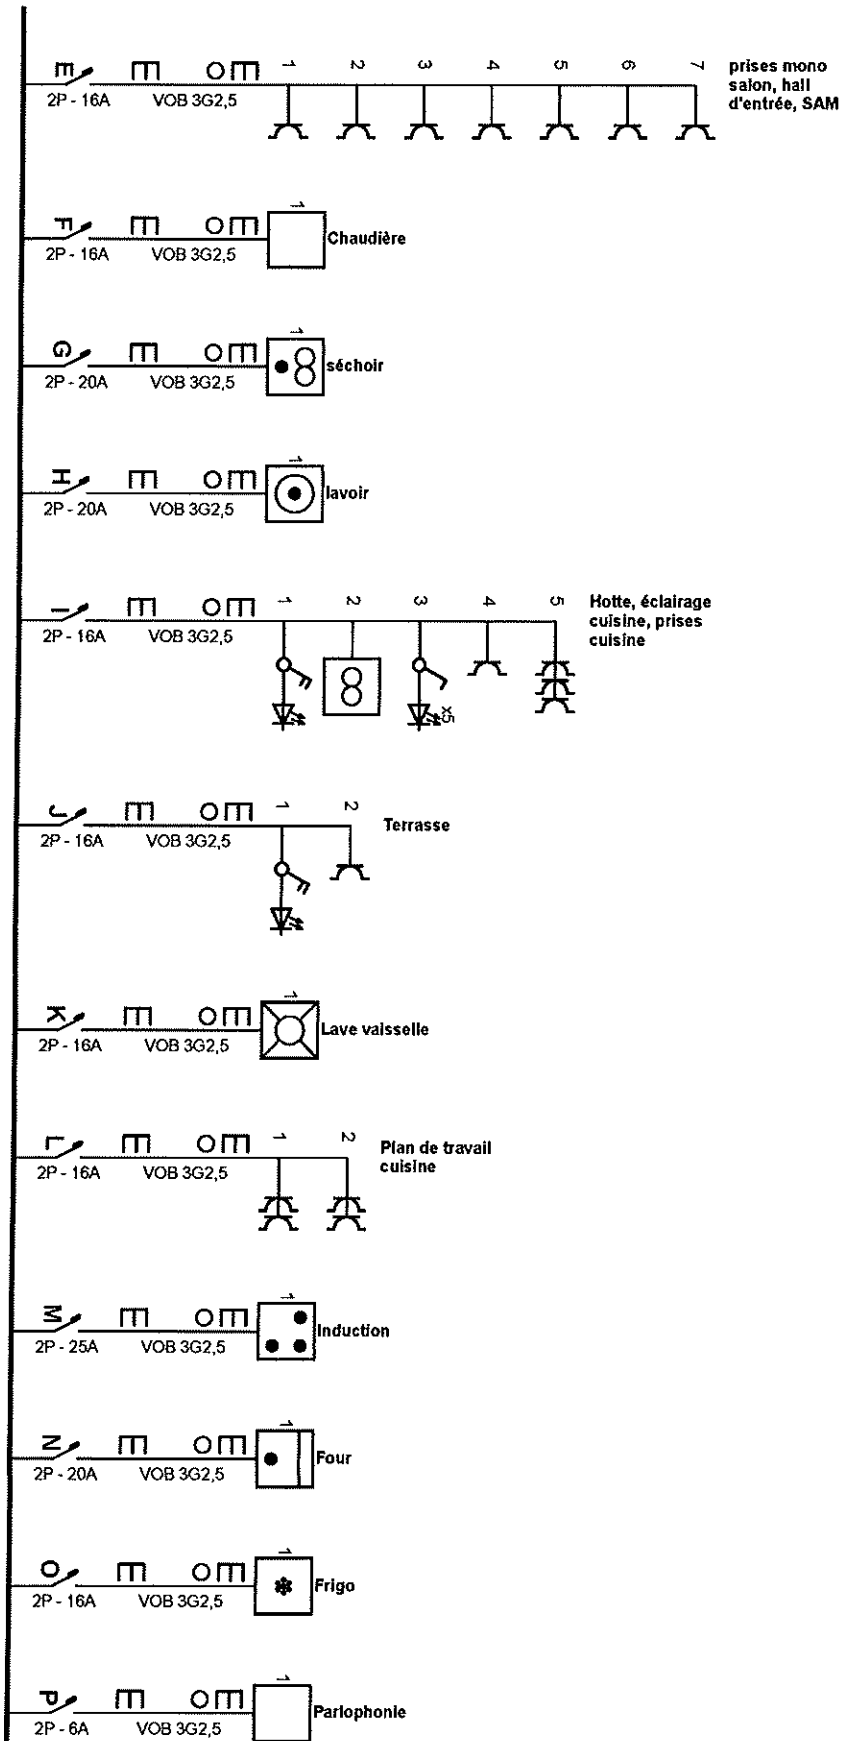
E
2P - 16A
VOB 3G2,5
1 2 3 4 5 6 7
prises mono salon, hall d'entrée, SAM

F
2P - 16A
VOB 3G2,5
1
Chaudière

G
2P - 20A
VOB 3G2,5
1
séchoir

H
2P - 20A
VOB 3G2,5
1
lavoir

I
2P - 16A
VOB 3G2,5
1 2 3 4 5
Hotte, éclairage cuisine, prises cuisine
x5

J
2P - 16A
VOB 3G2,5
1 2
Terrasse

K
2P - 16A
VOB 3G2,5
1
Lave vaisselle

L
2P - 16A
VOB 3G2,5
1 2
Plan de travail cuisine

M
2P - 25A
VOB 3G2,5
1
Induction

N
2P - 20A
VOB 3G2,5
1
Four

O
2P - 16A
VOB 3G2,5
1
Frigo

P
2P - 6A
VOB 3G2,5
1
Parlophonie